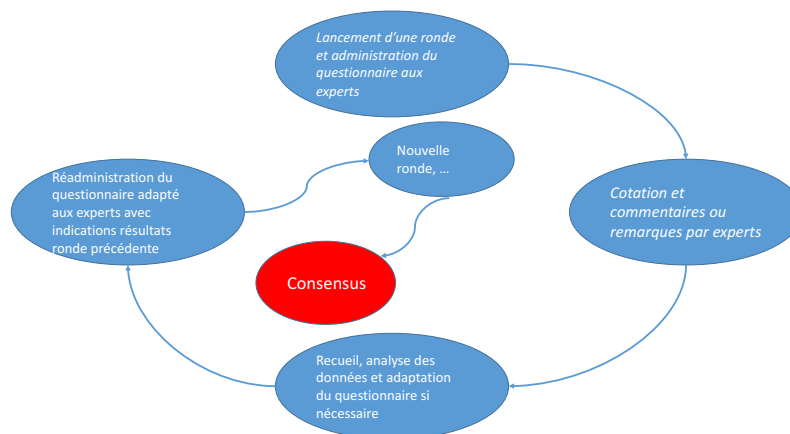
Lancement d'une ronde et administration du questionnaire aux experts

Cotation et commentaires ou remarques par experts

Recueil, analyse des données et adaptation du questionnaire si nécessaire

Réadministration du questionnaire adapté aux experts avec indications résultats ronde précédente

Nouvelle ronde, …

Consensus